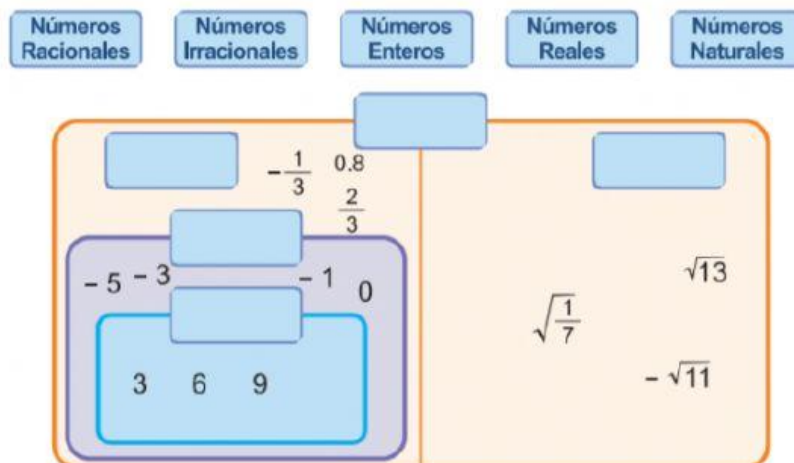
Números Racionales

Números Irracionales

Números Enteros

Números Reales

Números Naturales

$-\frac{1}{3}$ 0.8

$\frac{2}{3}$

$-5$ $-3$ $-1$ 0

3 6 9

$\sqrt{13}$

$\sqrt{\frac{1}{7}}$

$-\sqrt{11}$